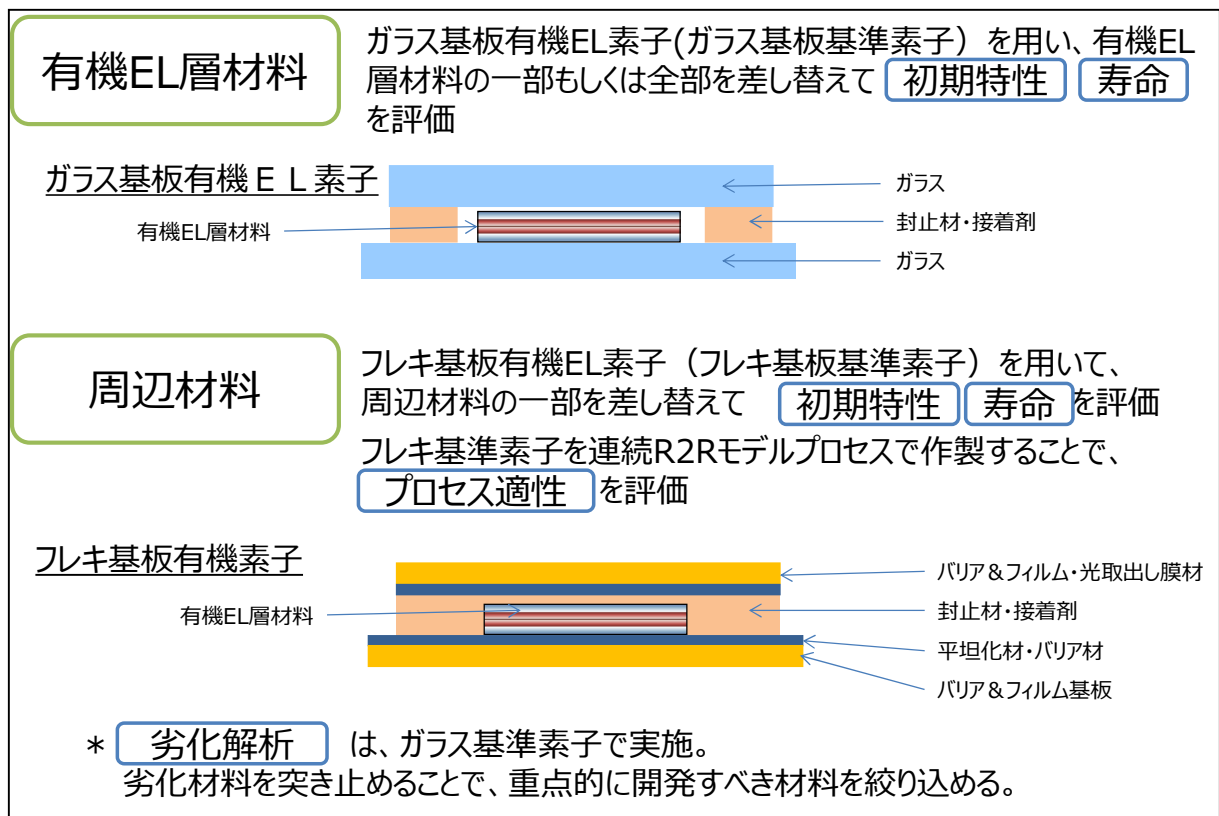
有機EL層材料

ガラス基板有機EL素子(ガラス基板基準素子）を用い、有機EL層材料の一部もしくは全部を差し替えて 初期特性 寿命 を評価

ガラス基板有機ＥＬ素子

有機EL層材料

ガラス

封止材・接着剤

ガラス

周辺材料

フレキ基板有機EL素子（フレキ基板基準素子）を用いて、周辺材料の一部を差し替えて 初期特性 寿命 を評価

フレキ基準素子を連続R2Rモデルプロセスで作製することで、 プロセス適性 を評価

フレキ基板有機素子

有機EL層材料

バリア＆フィルム・光取出し膜材

封止材・接着剤

平坦化材・バリア材

バリア＆フィルム基板

＊ 劣化解析 は、ガラス基準素子で実施。
劣化材料を突き止めることで、重点的に開発すべき材料を絞り込める。